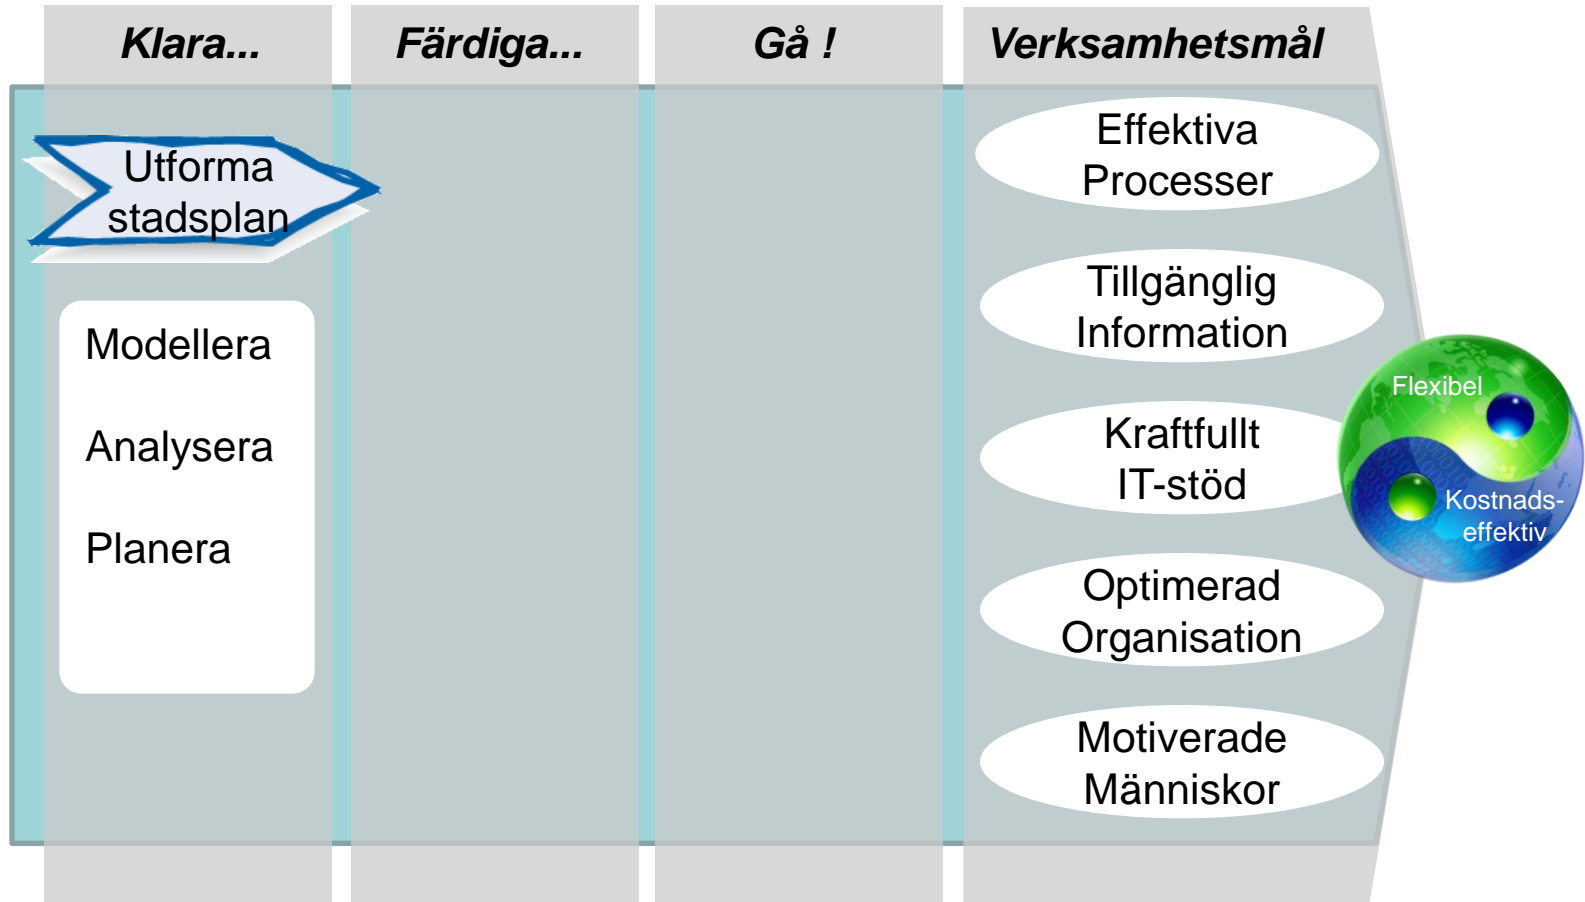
Klara...

Färdiga...

Gå !

Verksamhetsmål

Utforma stadsplan

Modellera

Analysera

Planera

Effektiva Processer

Tillgänglig Information

Kraftfullt IT-stöd

Optimerad Organisation

Motiverade Människor

Flexibel

Kostnads-effektiv